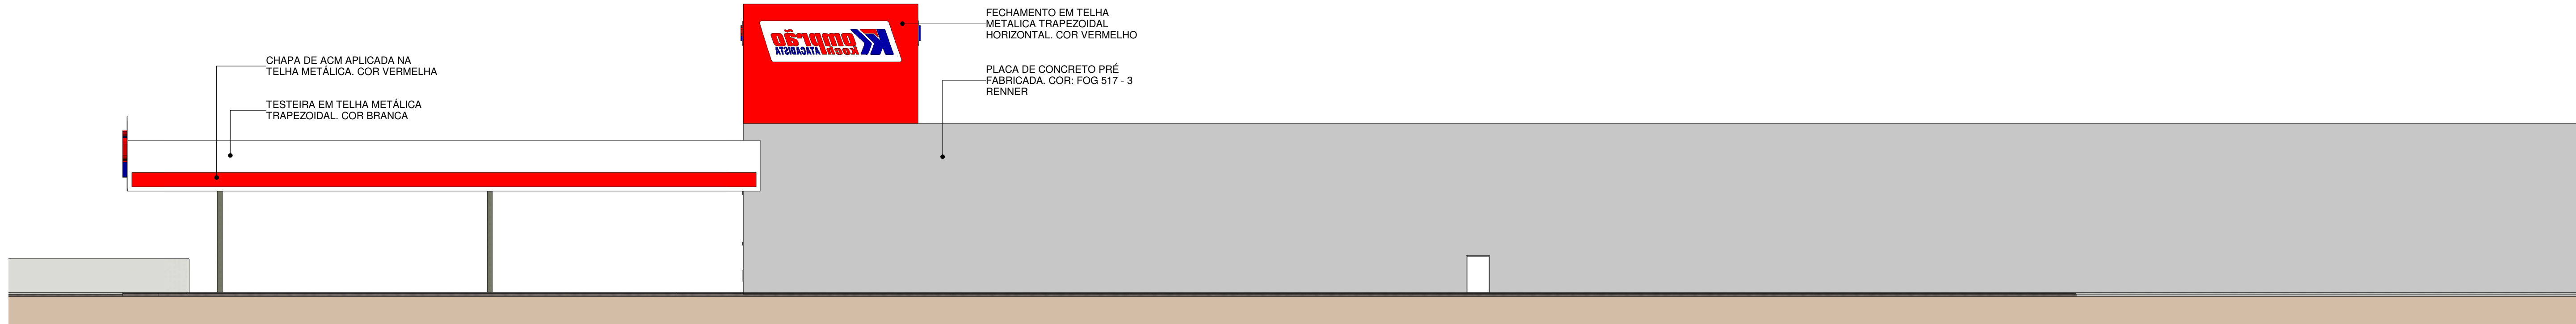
FECHAMENTO EM TELHA METALICA TRAPEZOIDAL HORIZONTAL. COR VERMELHO

CHAPA DE ACM APLICADA NA TELHA METÁLICA. COR VERMELHA

PLACA DE CONCRETO PRÉ FABRICADA. COR: FOG 517 - 3 RENNER

TESTEIRA EM TELHA METÁLICA TRAPEZOIDAL. COR BRANCA